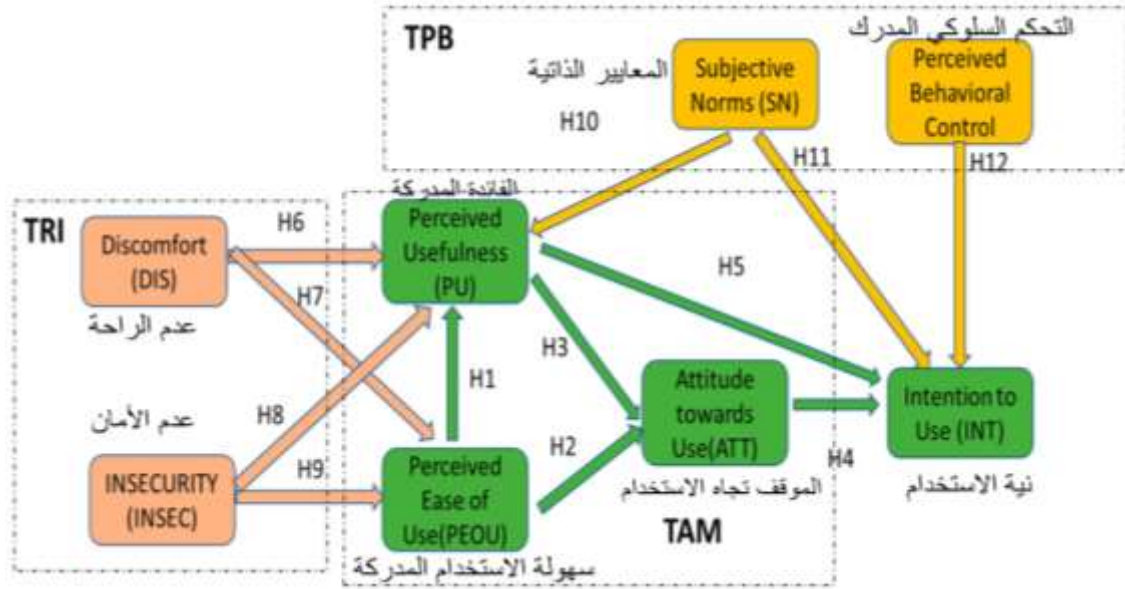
TPB
التحكم السلوكي المدرك
المعايير الذاتية
Subjective Norms (SN)
Perceived Behavioral Control
H10
H11
H12
TRI
الفائدة المدركة
Discomfort (DIS)
H6
Perceived Usefulness (PU)
H7
H5
عدم الراحة
H3
H1
عدم الأمان
H8
Attitude towards Use(ATT)
Intention to Use (INT)
INSECURITY (INSEC)
H9
Perceived Ease of Use(PEOU)
H2
H4
الموقف تجاه الاستخدام
نية الاستخدام
TAM
سهولة الاستخدام المدركة